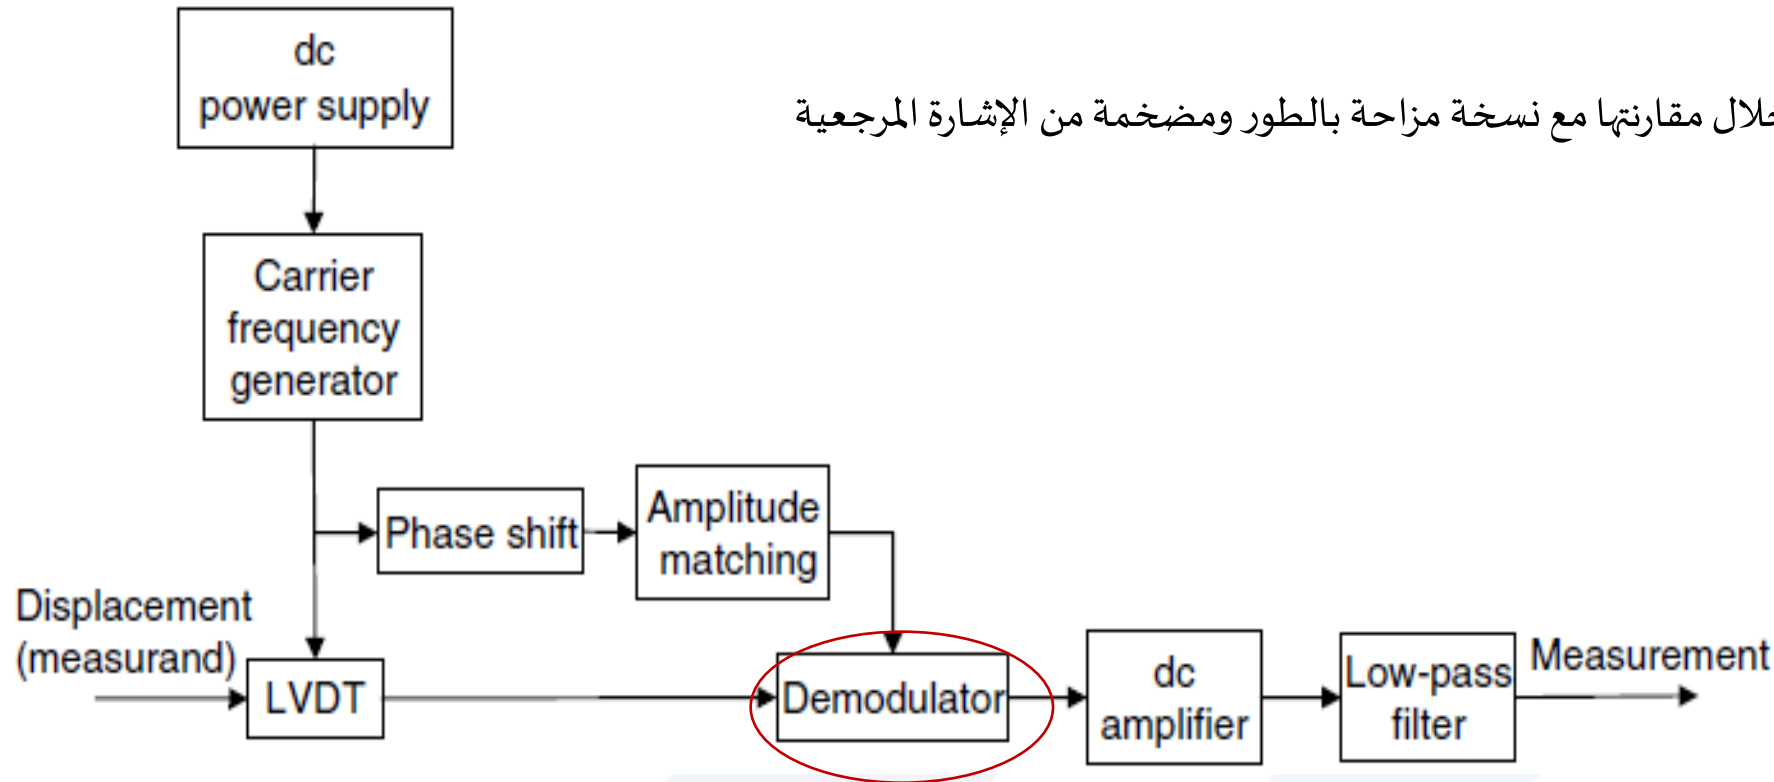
dc
power supply

خلال مقارنتها مع نسخة مزاحة بالطور ومضخمة من الإشارة المرجعية

Carrier frequency generator

Phase shift

Amplitude matching

Displacement (measurand)

LVDT

Demodulator

dc amplifier

Low-pass filter

Measurement